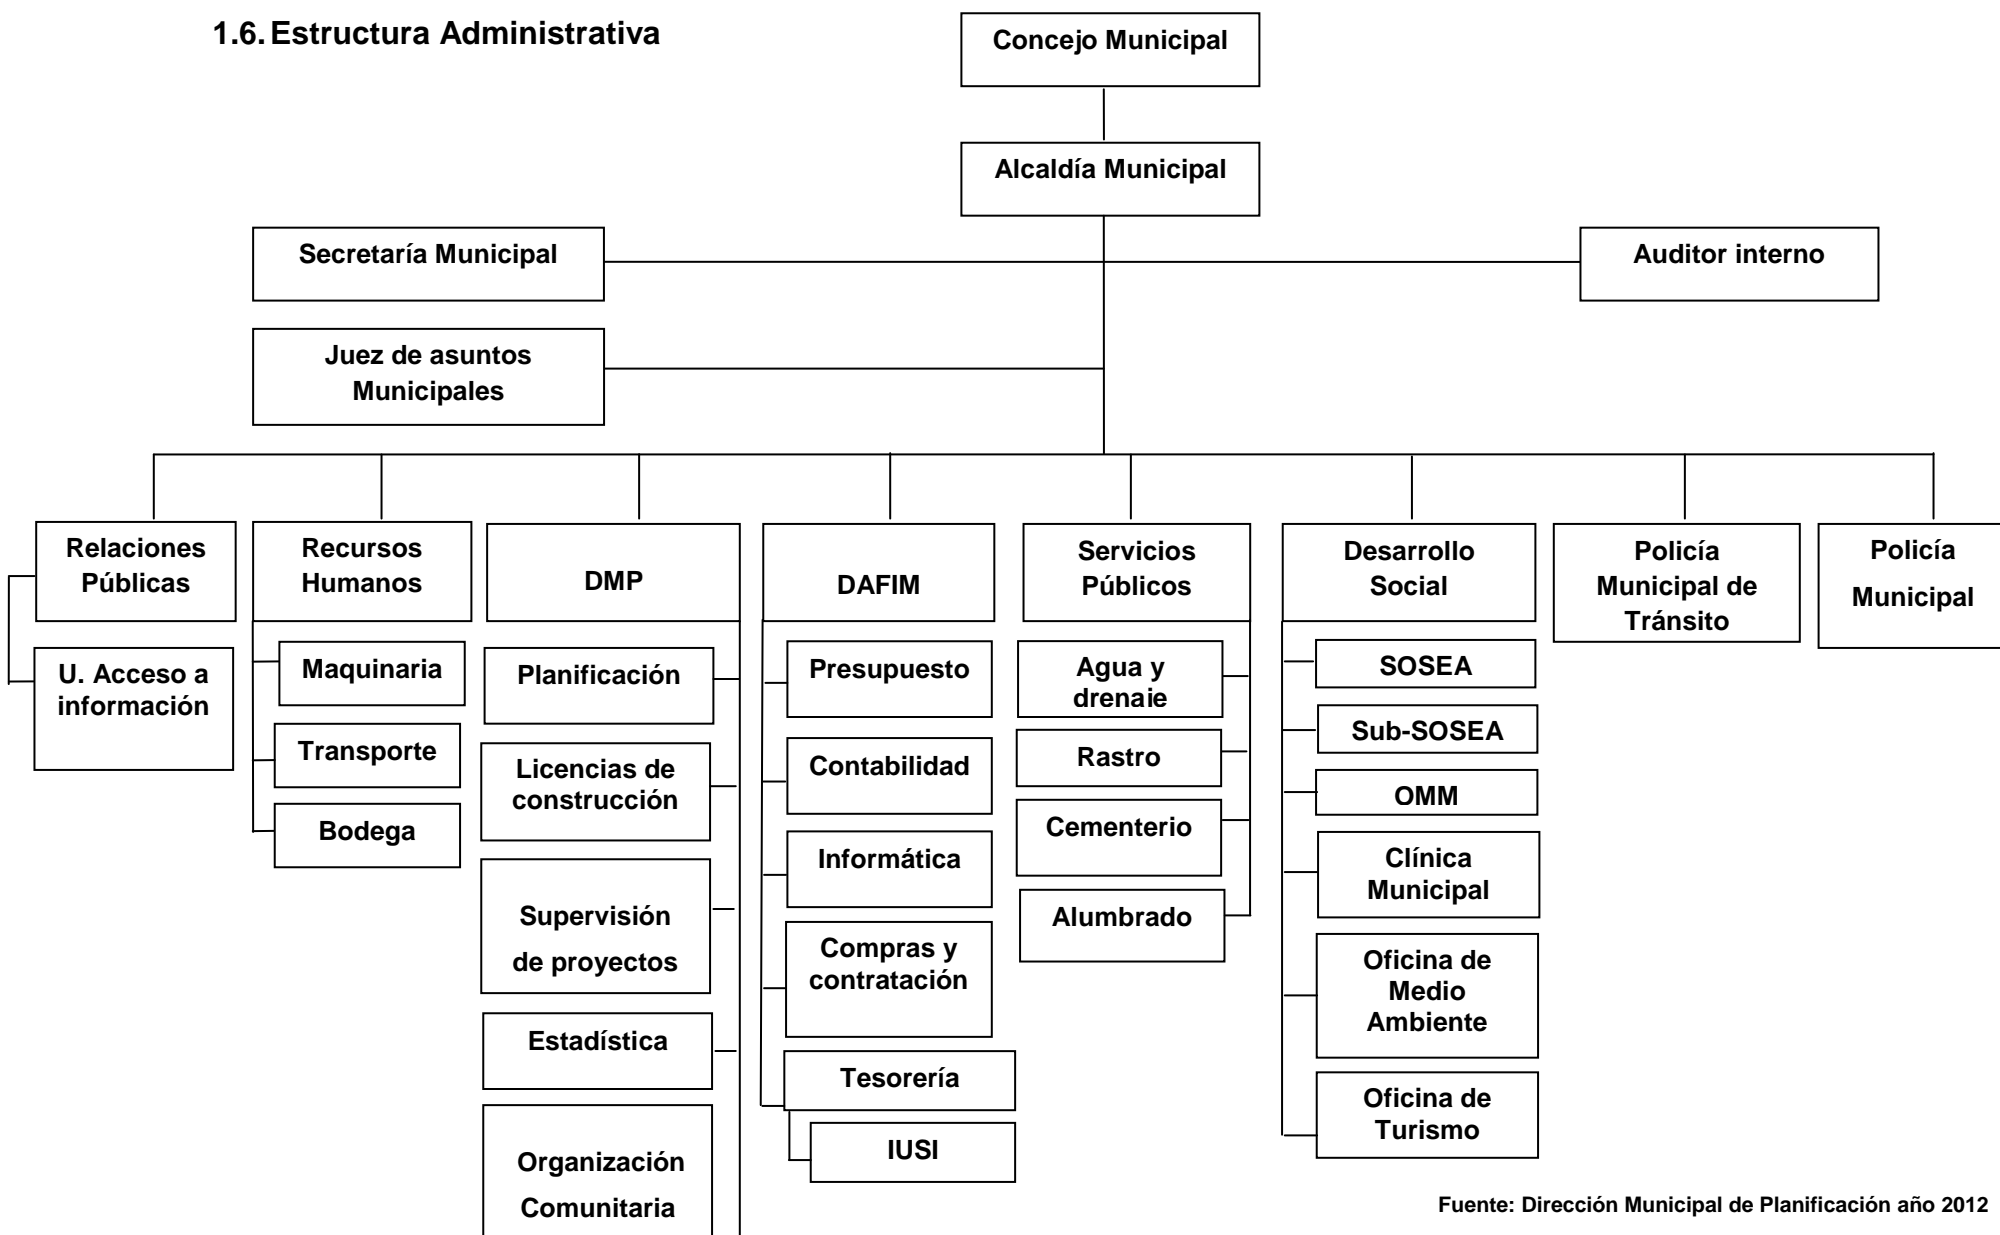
1.6. Estructura Administrativa

Concejo Municipal

Alcaldía Municipal

Secretaría Municipal

Auditor interno

Juez de asuntos Municipales

Relaciones Públicas

U. Acceso a información

Recursos Humanos

Maquinaria

Transporte

Bodega

DMP

Planificación

Licencias de construcción

Supervisión de proyectos

Estadística

Organización Comunitaria

DAFIM

Presupuesto

Contabilidad

Informática

Compras y contratación

Tesorería

IUSI

Servicios Públicos

Agua y drenaie

Rastro

Cementerio

Alumbrado

Desarrollo Social

SOSEA

Sub-SOSEA

OMM

Clínica Municipal

Oficina de Medio Ambiente

Oficina de Turismo

Policía Municipal de Tránsito

Policía Municipal

Fuente: Dirección Municipal de Planificación año 2012